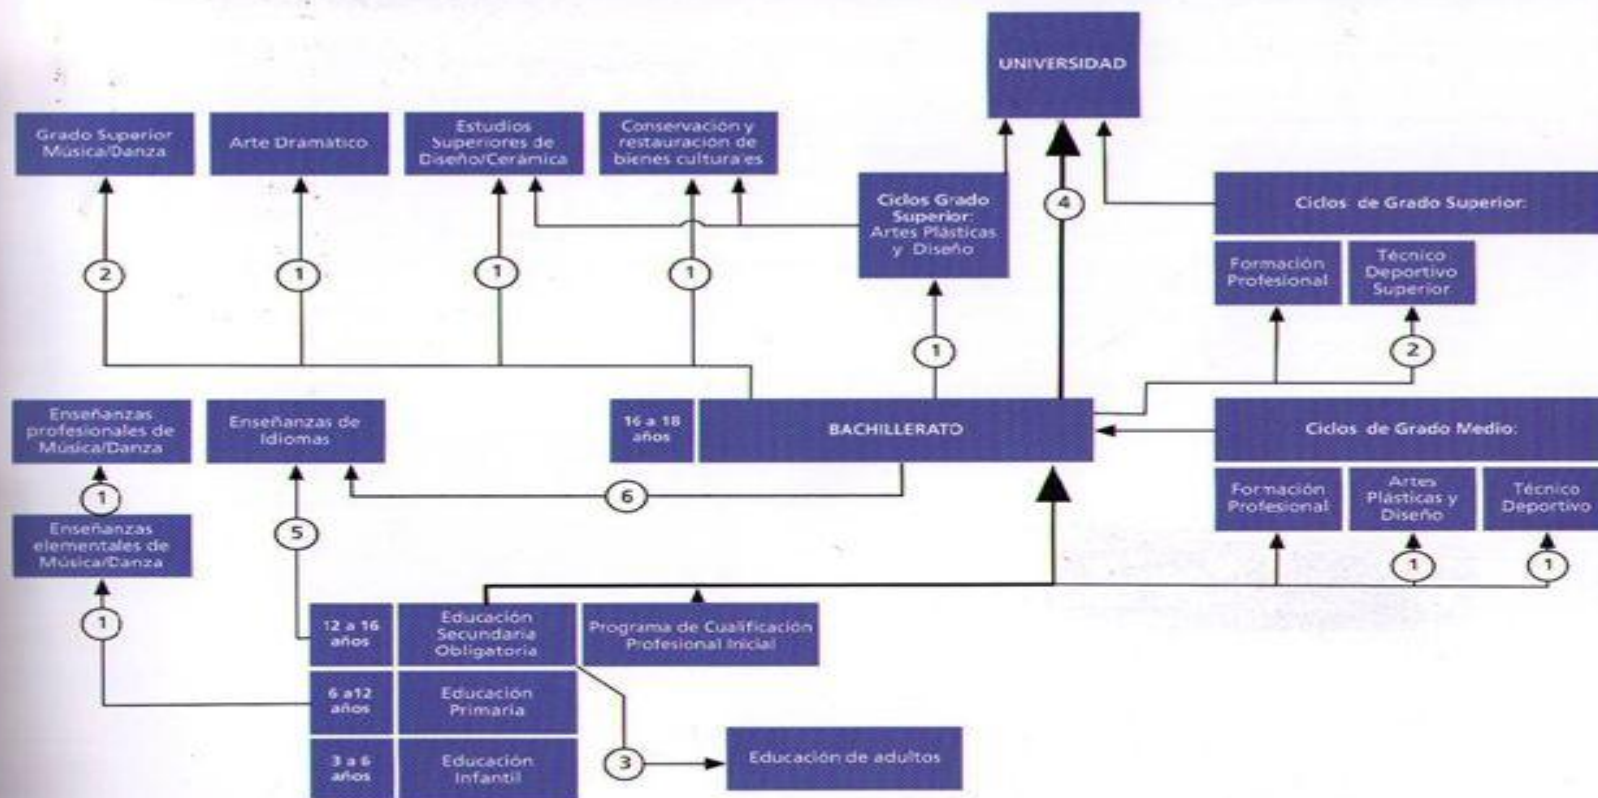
UNIVERSIDAD

Grado Superior Música/Danza

Arte Dramático

Estudios Superiores de Diseño/Cerámica

Conservación y restauración de bienes culturales

Ciclos Grado Superior: Artes Plásticas y Diseño

4

Ciclos de Grado Superior:

Formación Profesional

Técnico Deportivo Superior

2

1

1

1

1

2

Enseñanzas profesionales de Música/Danza

Enseñanzas de Idiomas

16 a 18 años

BACHILLERATO

Ciclos de Grado Medio:

1

6

Formación Profesional

Artes Plásticas y Diseño

Técnico Deportivo

Enseñanzas elementales de Música/Danza

5

1

1

1

12 a 16 años

Educación Secundaria Obligatoria

Programa de Cualificación Profesional Inicial

6 a12 años

Educación Primaria

3 a 6 años

Educación Infantil

3

Educación de adultos